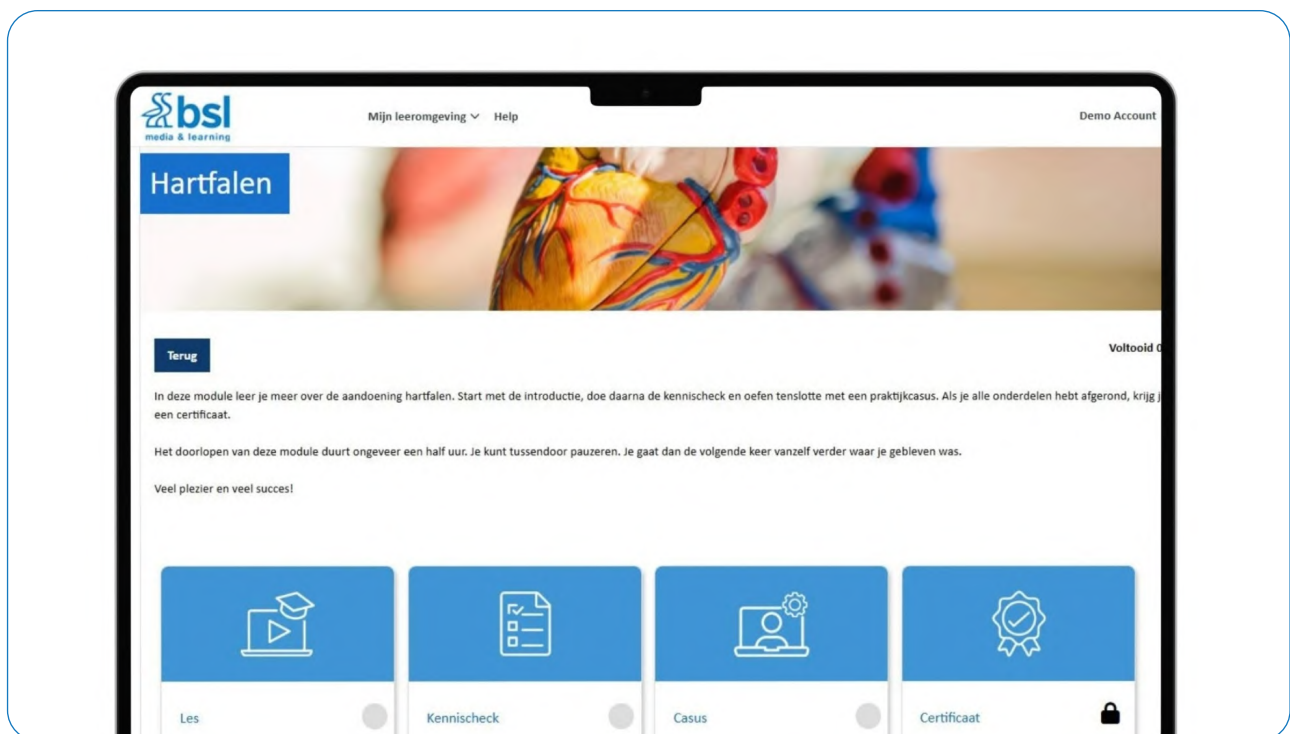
bsl
media & learning

Mijn leeromgeving ∨ Help

Demo Account

Hartfalen

Terug

Voltooid 0

In deze module leer je meer over de aandoening hartfalen. Start met de introductie, doe daarna de kennischeck en oefen tenslotte met een praktijkcasus. Als je alle onderdelen hebt afgerond, krijg j een certificaat.

Het doorlopen van deze module duurt ongeveer een half uur. Je kunt tussendoor pauzeren. Je gaat dan de volgende keer vanzelf verder waar je gebleven was.

Veel plezier en veel succes!

Les

Kennischeck

Casus

Certificaat